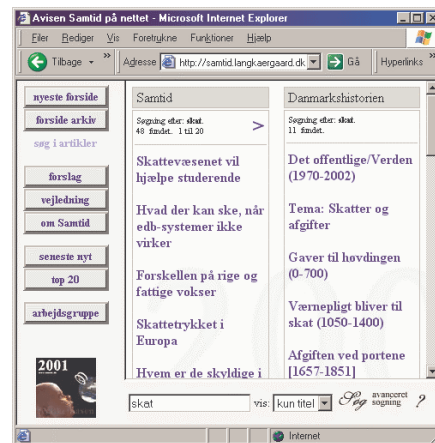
Avisen Samtid på nettet - Microsoft Internet Explorer

Filer Rediger Vis Foretrukne Funktioner Hjælp

Tilbage Adresse http://samtid.langkaergaard.dk Gå Hyperlinks

nyeste forside
forside arkiv
søg i artikler
forslag
vejledning
om Samtid
seneste nyt
top 20
arbejdsgruppe

Samtid
Søgning efter: skat. 48 fundet. 1 til 20
>

Skattevæsenet vil hjælpe studerende

Hvad der kan ske, når edb-systemer ikke virker

Forskellen på rige og fattige vokser

Skattetrykket i Europa

Hvem er de skyldige i

Danmarkshistorien
Søgning efter: skat. 11 fundet.

Det offentlige/Verden (1970-2002)

Tema: Skatter og afgifter

Gaver til høvdingen (0-700)

Værnepligt bliver til skat (1050-1400)

Afgiften ved portene [1657-1851]

2001

skat
vis: kun titel
Søg avanceret søgning ?

Internet